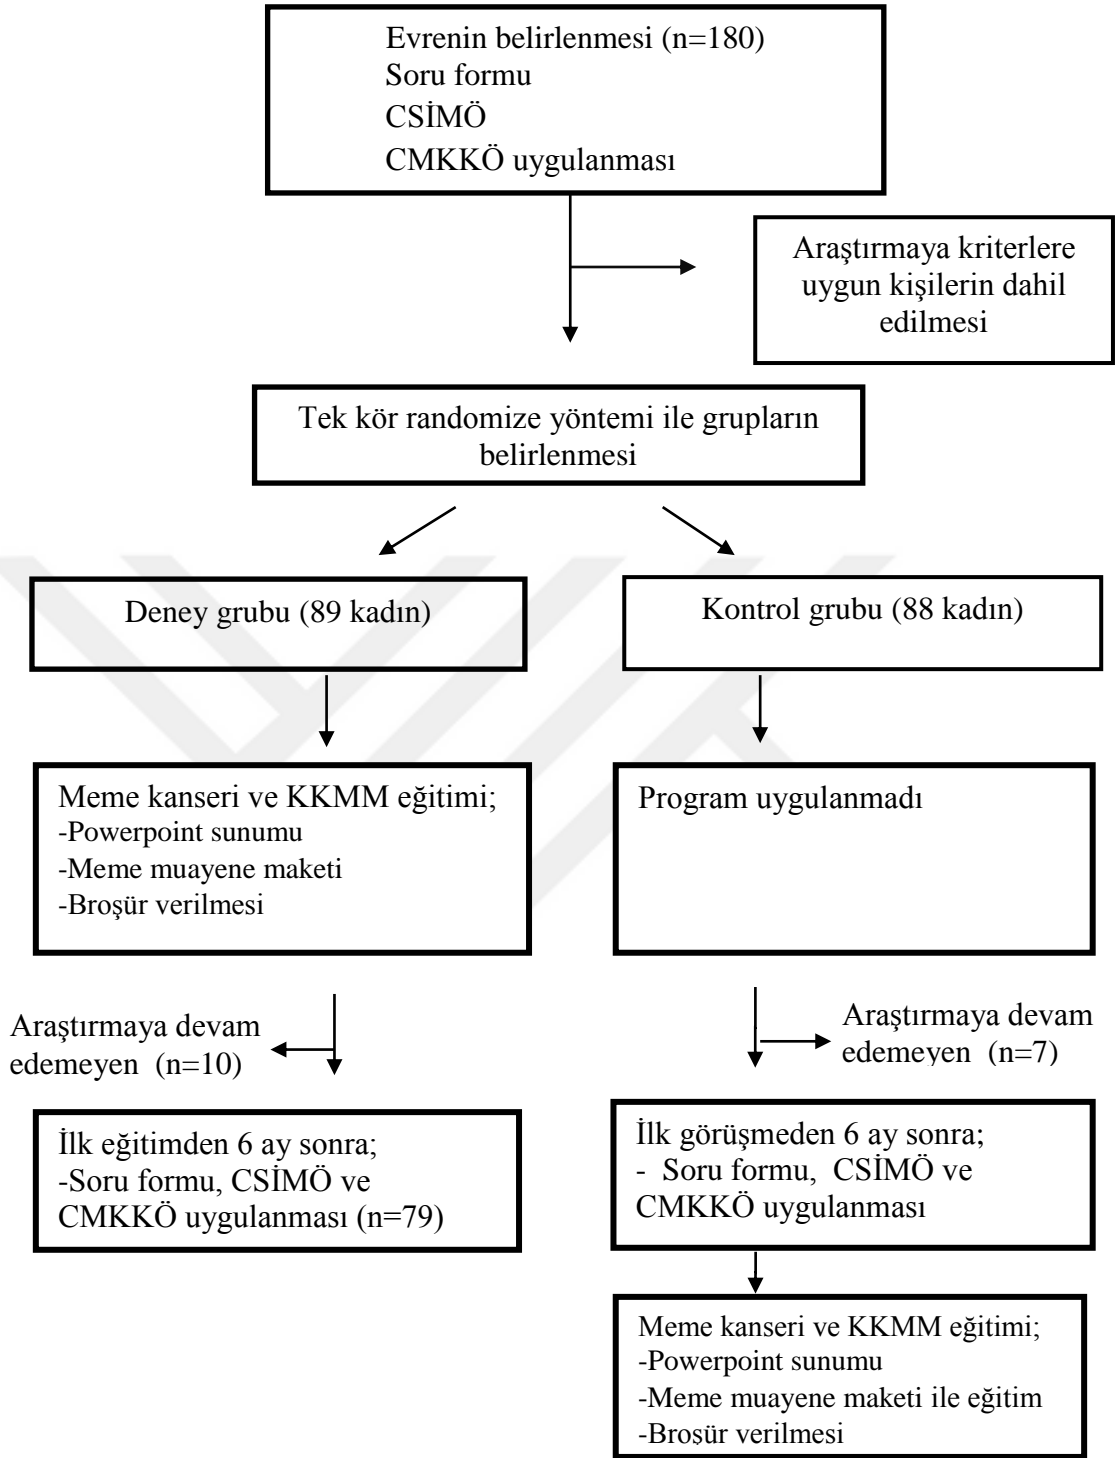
Evrenin belirlenmesi (n=180)
Soru formu
CSİMÖ
CMKKÖ uygulanması

Araştırmaya kriterlere uygun kişilerin dahil edilmesi

Tek kör randomize yöntemi ile grupların belirlenmesi

Deney grubu (89 kadın)

Kontrol grubu (88 kadın)

Meme kanseri ve KKMM eğitimi;
-Powerpoint sunumu
-Meme muayene maketi
-Broşür verilmesi

Program uygulanmadı

Araştırmaya devam edemeyen (n=10)

Araştırmaya devam edemeyen (n=7)

İlk eğitimden 6 ay sonra;
-Soru formu, CSİMÖ ve CMKKÖ uygulanması (n=79)

İlk görüşmeden 6 ay sonra;
- Soru formu, CSİMÖ ve CMKKÖ uygulanması

Meme kanseri ve KKMM eğitimi;
-Powerpoint sunumu
-Meme muayene maketi ile eğitim
-Broşür verilmesi